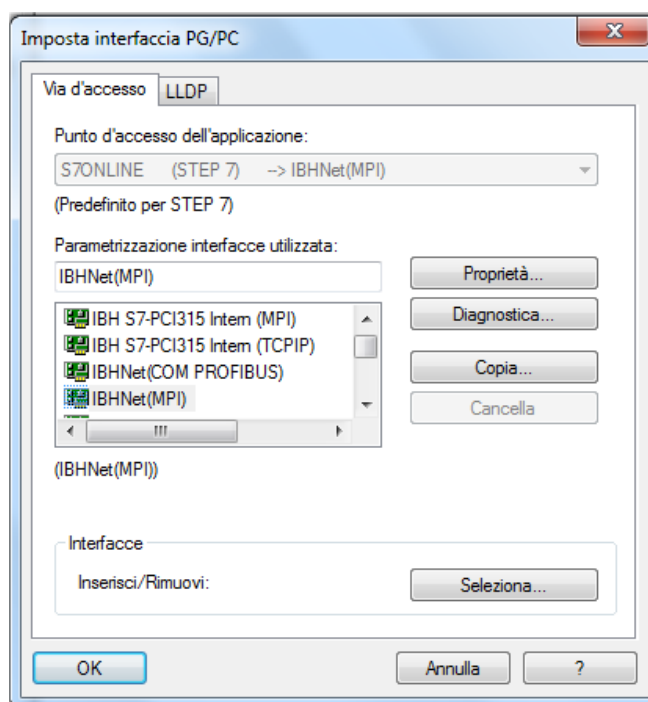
Imposta interfaccia PG/PC

Via d'accesso | LLDP

Punto d'accesso dell'applicazione:

S7ONLINE (STEP 7) --> IBHNet(MPI)

(Predefinito per STEP 7)

Parametrizzazione interfacce utilizzata:

IBHNet(MPI)

Proprietà...

Diagnostica...

Copia...

Cancella

IBH S7-PCI315 Intern (MPI)
IBH S7-PCI315 Intern (TCPIP)
IBHNet(COM PROFIBUS)
IBHNet(MPI)

(IBHNet(MPI))

Interfacce

Inserisci/Rimuovi:

Seleziona...

OK

Annulla

?